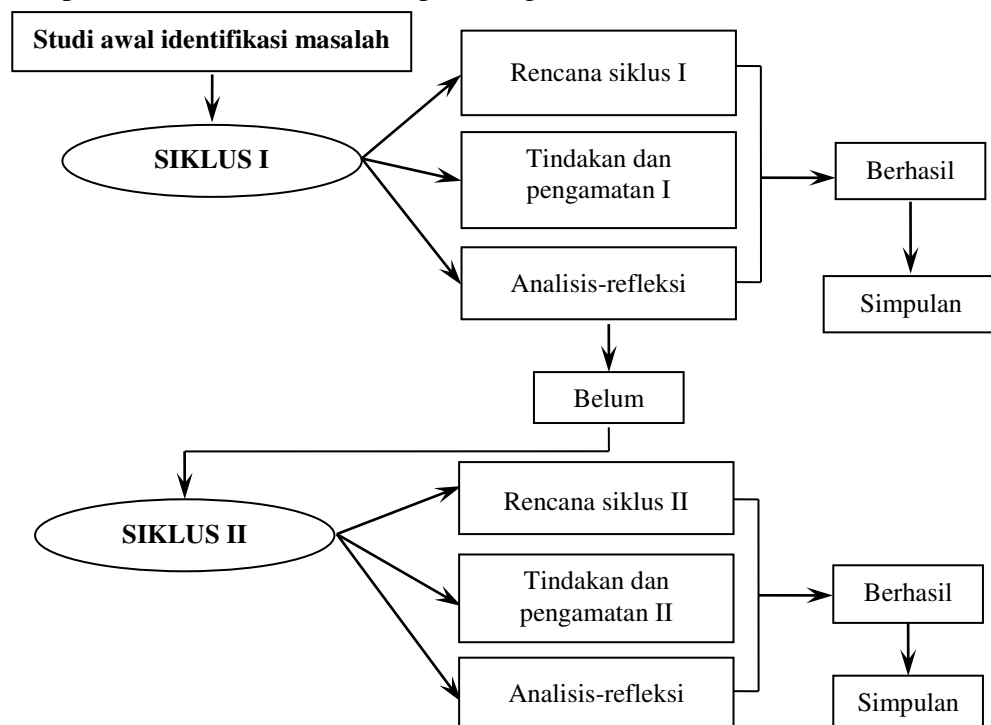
Studi awal identifikasi masalah

SIKLUS I

Rencana siklus I

Tindakan dan pengamatan I

Analisis-refleksi

Berhasil

Simpulan

Belum

SIKLUS II

Rencana siklus II

Tindakan dan pengamatan II

Analisis-refleksi

Berhasil

Simpulan